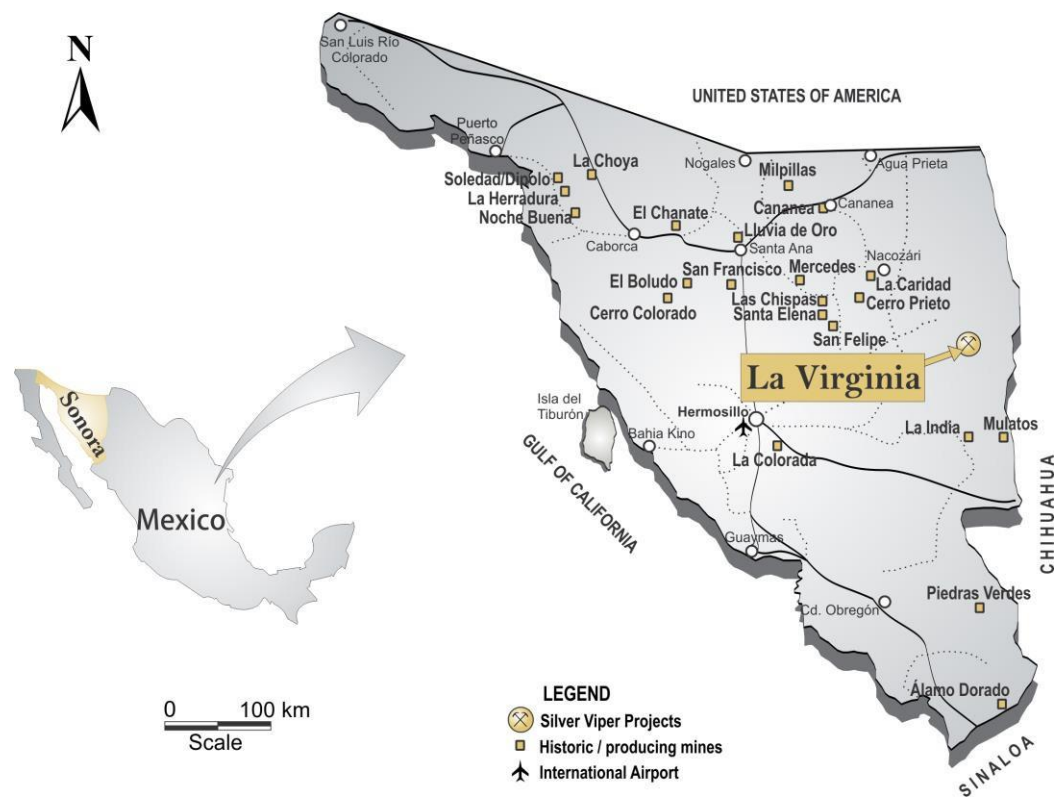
N

San Luis Río Colorado

UNITED STATES OF AMERICA

Puerto Peñasco

La Choya

Nogales

Milpillas

Agua Prieta

Soledad/Dipolo

La Herradura

Noche Buena

El Chanate

Cananea

Cananea

Lluvia de Oro

Caborca

Santa Ana

Nacozári

El Boludo

San Francisco

Mercedes

La Caridad

Las Chispas

Cerro Prieto

Cerro Colorado

Santa Elena

San Felipe

La Virginia

Sonora

Isla del Tiburón

Hermosillo

Bahia Kino

La India

Mulatos

La Colorada

GULF OF CALIFORNIA

CHIHUAHUA

Mexico

Guaymas

Cd. Obregón

Piedras Verdes

0 100 km
Scale

LEGEND
Silver Viper Projects
Historic / producing mines
International Airport

Álamo Dorado

SINALOA